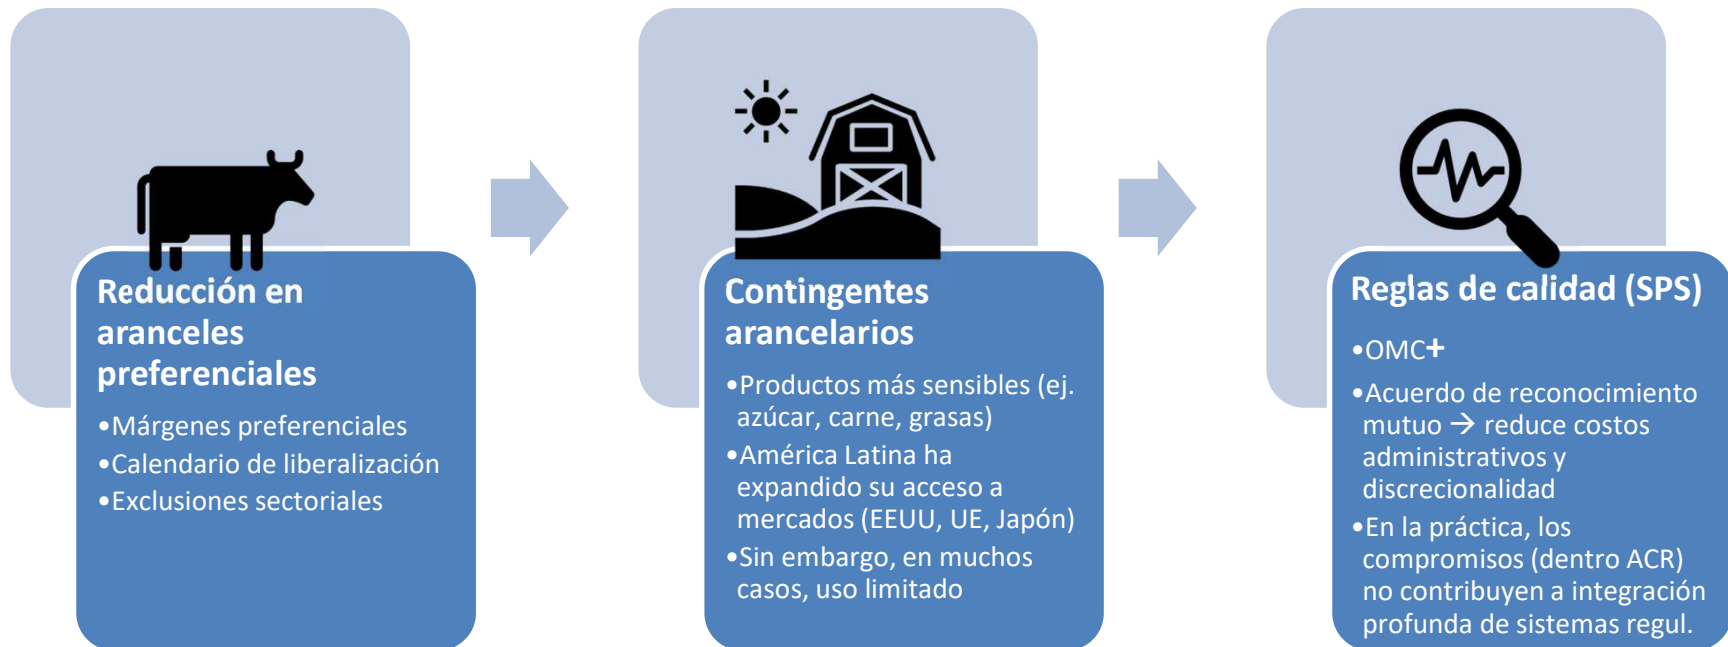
Reducción en aranceles preferenciales

•Márgenes preferenciales
•Calendario de liberalización
•Exclusiones sectoriales

Contingentes arancelarios

•Productos más sensibles (ej. azúcar, carne, grasas)
•América Latina ha expandido su acceso a mercados (EEUU, UE, Japón)
•Sin embargo, en muchos casos, uso limitado

Reglas de calidad (SPS)

•OMC+
•Acuerdo de reconocimiento mutuo → reduce costos administrativos y discrecionalidad
•En la práctica, los compromisos (dentro ACR) no contribuyen a integración profunda de sistemas regul.